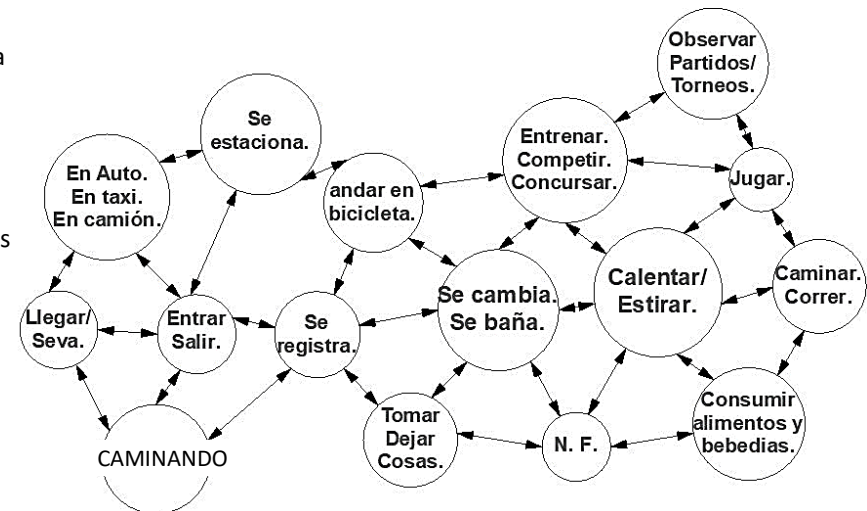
a

s

Observar Partidos/ Torneos.

Se estaciona.

Entrenar. Competir. Concursar.

Jugar.

En Auto. En taxi. En camión.

andar en bicicleta.

Calentar/ Estirar.

Caminar. Correr.

Se cambia. Se baña.

Llegar/ Seva.

Entrar Salir.

Se registra.

Consumir alimentos y bebedias.

Tomar Dejar Cosas.

N. F.

CAMINANDO